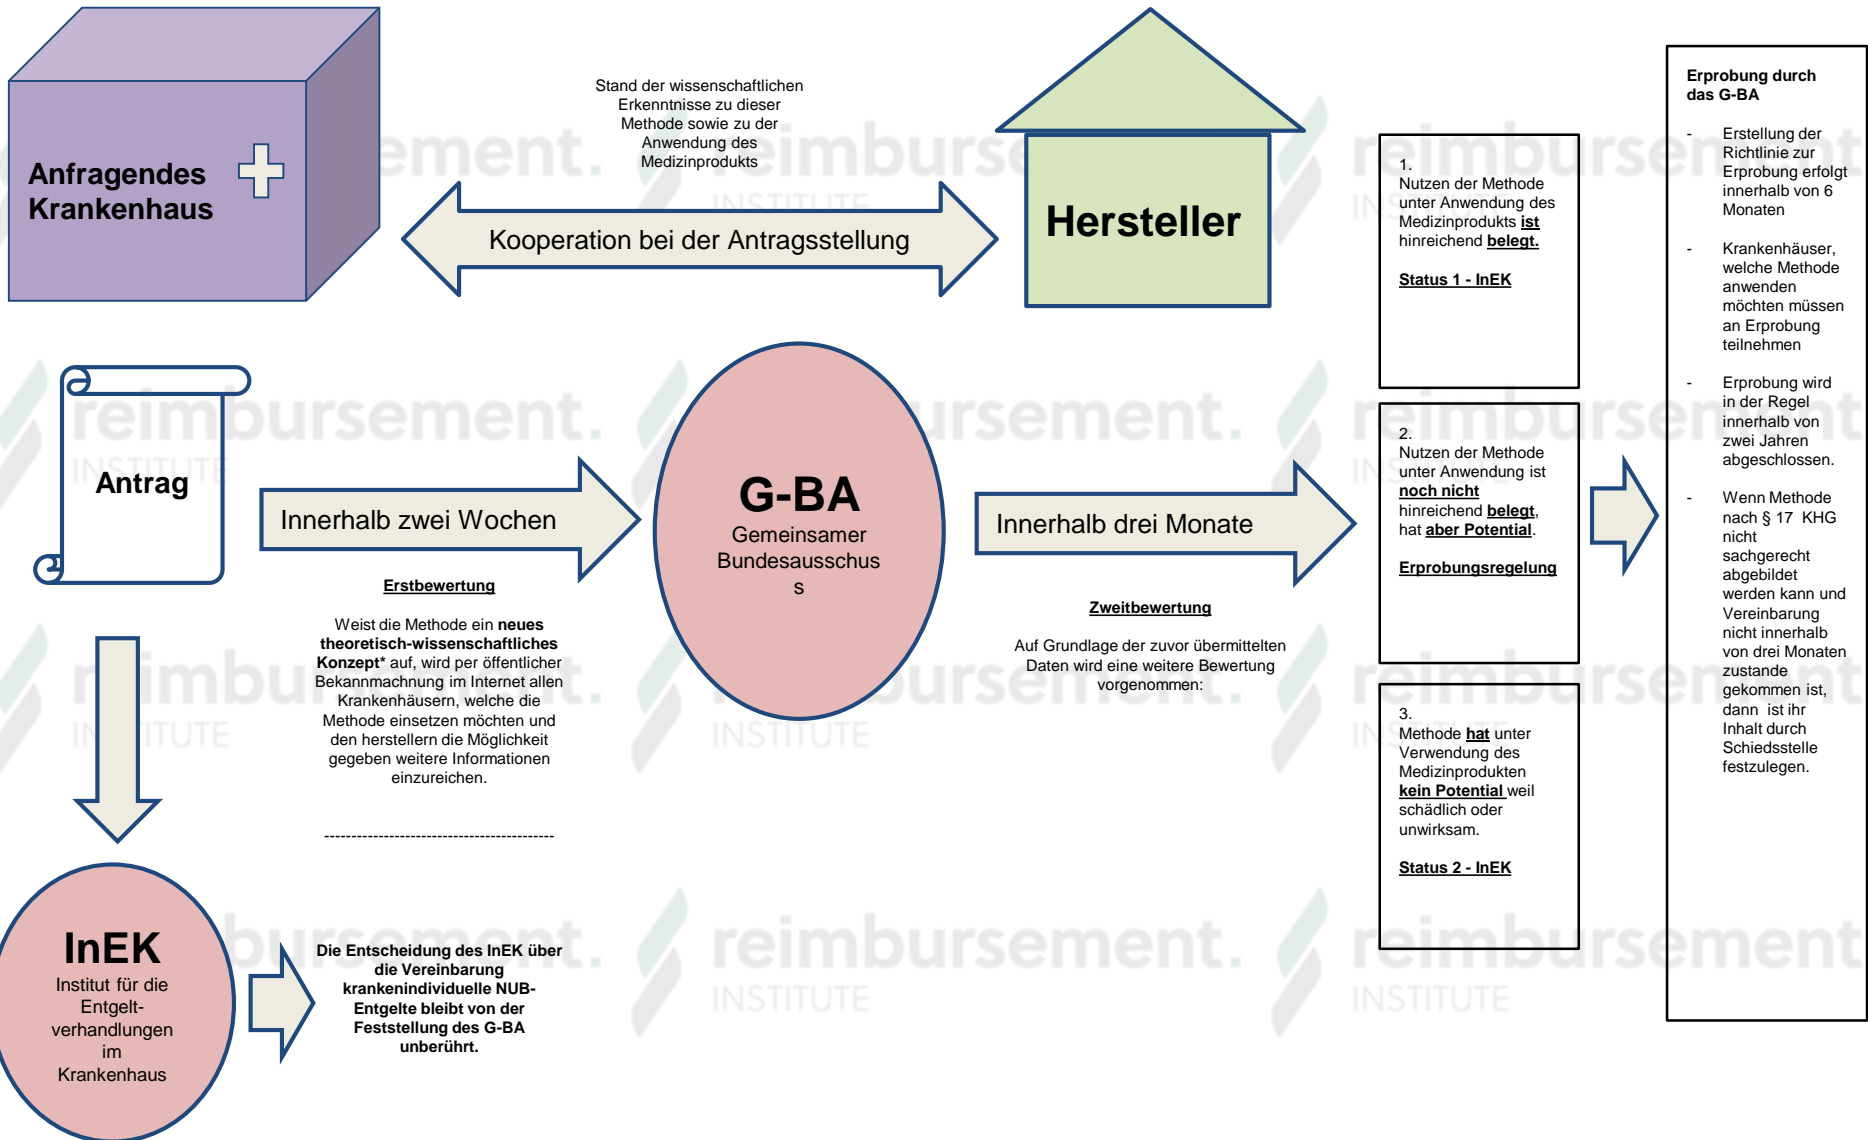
Anfragendes Krankenhaus

Stand der wissenschaftlichen Erkenntnisse zu dieser Methode sowie zu der Anwendung des Medizinprodukts

Kooperation bei der Antragsstellung

Hersteller

Antrag

Innerhalb zwei Wochen

Erstbewertung

Weist die Methode ein **neues theoretisch-wissenschaftliches Konzept*** auf, wird per öffentlicher Bekanntmachung im Internet allen Krankenhäusern, welche die Methode einsetzen möchten und den herstellern die Möglichkeit gegeben weitere Informationen einzureichen.

-------------------------------------------

G-BA
Gemeinsamer Bundesausschus s

Innerhalb drei Monate

Zweitbewertung

Auf Grundlage der zuvor übermittelten Daten wird eine weitere Bewertung vorgenommen:

1.
Nutzen der Methode unter Anwendung des Medizinprodukts **ist** hinreichend **belegt.**

Status 1 - InEK

2.
Nutzen der Methode unter Anwendung ist **noch nicht** hinreichend **belegt**, hat **aber Potential**.

Erprobungsregelung

3.
Methode **hat** unter Verwendung des Medizinprodukten **kein Potential** weil schädlich oder unwirksam.

Status 2 - InEK

Erprobung durch das G-BA

- Erstellung der Richtlinie zur Erprobung erfolgt innerhalb von 6 Monaten

- Krankenhäuser, welche Methode anwenden möchten müssen an Erprobung teilnehmen

- Erprobung wird in der Regel innerhalb von zwei Jahren abgeschlossen.

- Wenn Methode nach § 17 KHG nicht sachgerecht abgebildet werden kann und Vereinbarung nicht innerhalb von drei Monaten zustande gekommen ist, dann ist ihr Inhalt durch Schiedsstelle festzulegen.

InEK
Institut für die Entgelt-verhandlungen im Krankenhaus

**Die Entscheidung des InEK über die Vereinbarung krankenindividuelle NUB-Entgelte bleibt von der Feststellung des G-BA unberührt.**